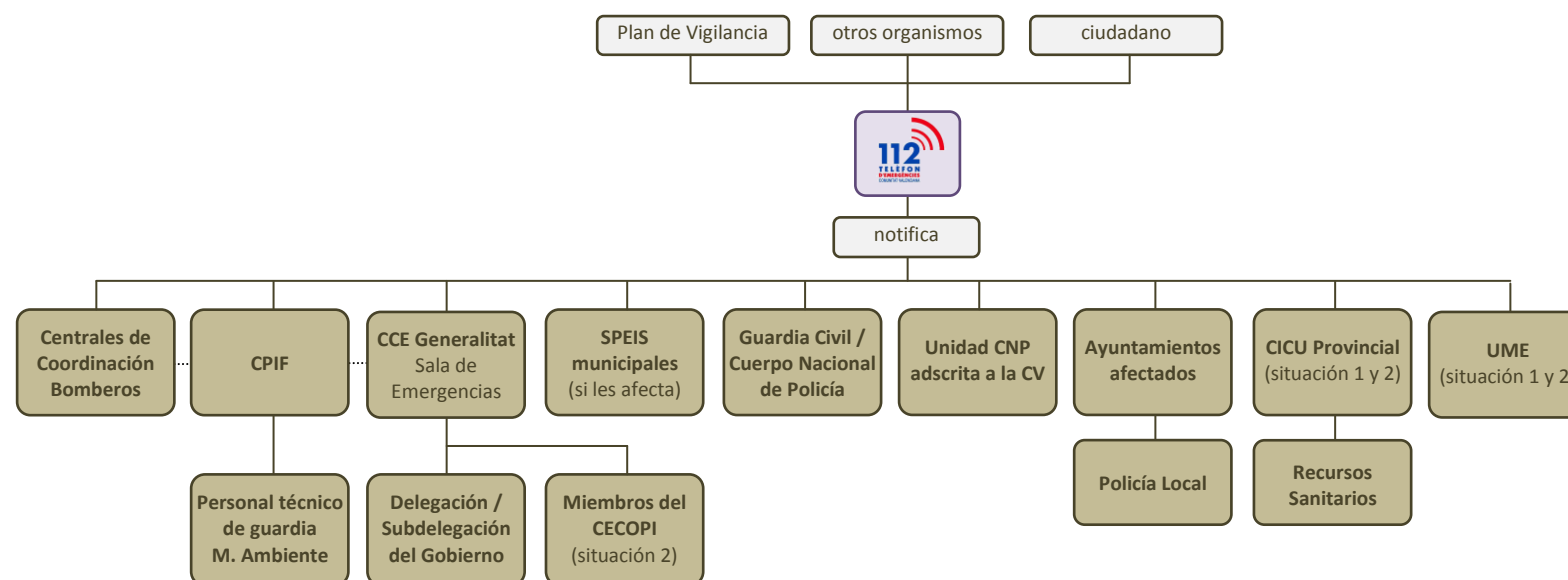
Plan de Vigilancia
otros organismos
ciudadano

112
TELEFON D'EMERGENCIES
COMUNITAT VALENCIANA

notifica

Centrales de Coordinación Bomberos
CPIF
CCE Generalitat Sala de Emergencias
SPEIS municipales (si les afecta)
Guardia Civil / Cuerpo Nacional de Policía
Unidad CNP adscrita a la CV
Ayuntamientos afectados
CICU Provincial (situación 1 y 2)
UME (situación 1 y 2

Personal técnico de guardia M. Ambiente
Delegación / Subdelegación del Gobierno
Miembros del CECOPI (situación 2)
Policía Local
Recursos Sanitarios